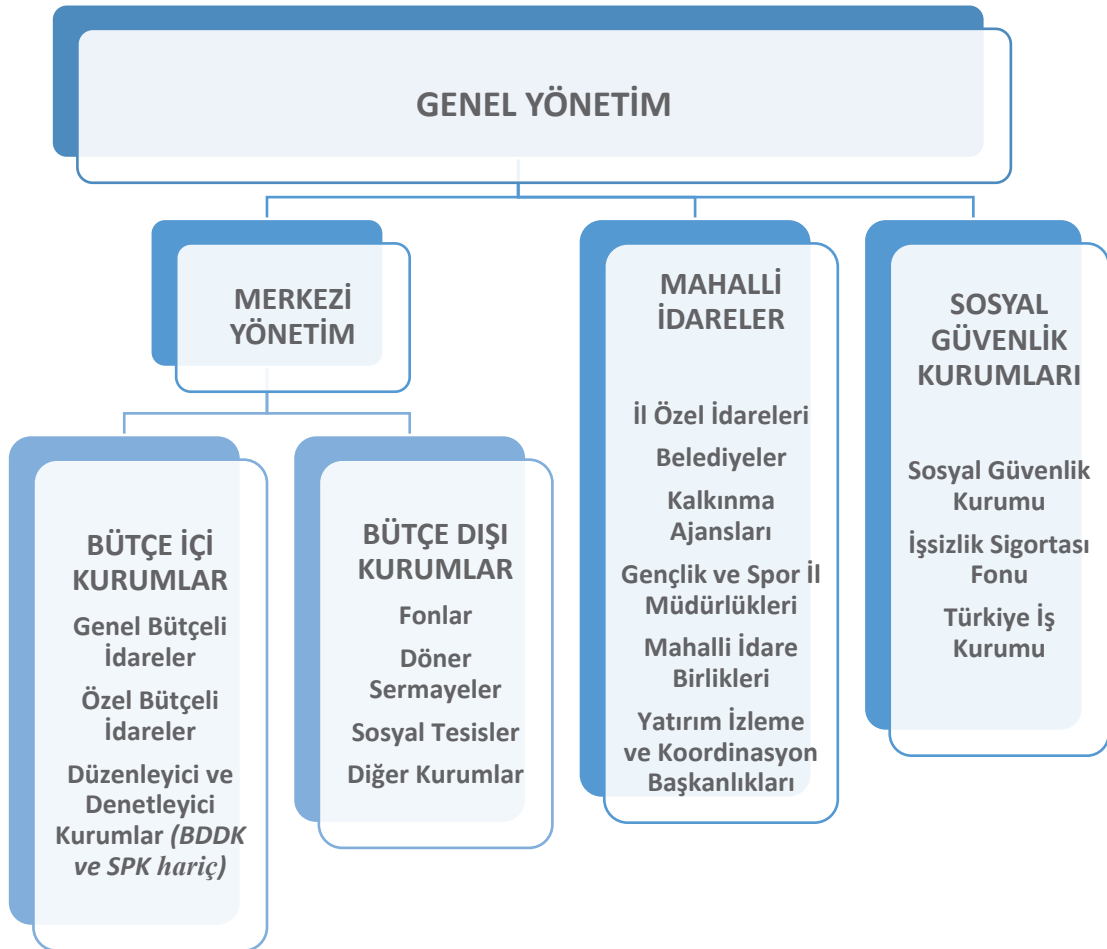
GENEL YÖNETİM

MERKEZİ YÖNETİM

BÜTÇE İÇİ KURUMLAR

Genel Bütçeli İdareler

Özel Bütçeli İdareler

Düzenleyici ve Denetleyici Kurumlar *(BDDK ve SPK hariç)*

BÜTÇE DIŞI KURUMLAR

Fonlar

Döner Sermayeler

Sosyal Tesisler

Diğer Kurumlar

MAHALLİ İDARELER

İl Özel İdareleri

Belediyeler

Kalkınma Ajansları

Gençlik ve Spor İl Müdürlükleri

Mahalli İdare Birlikleri

Yatırım İzleme ve Koordinasyon Başkanlıkları

SOSYAL GÜVENLİK KURUMLARI

Sosyal Güvenlik Kurumu

İşsizlik Sigortası Fonu

Türkiye İş Kurumu